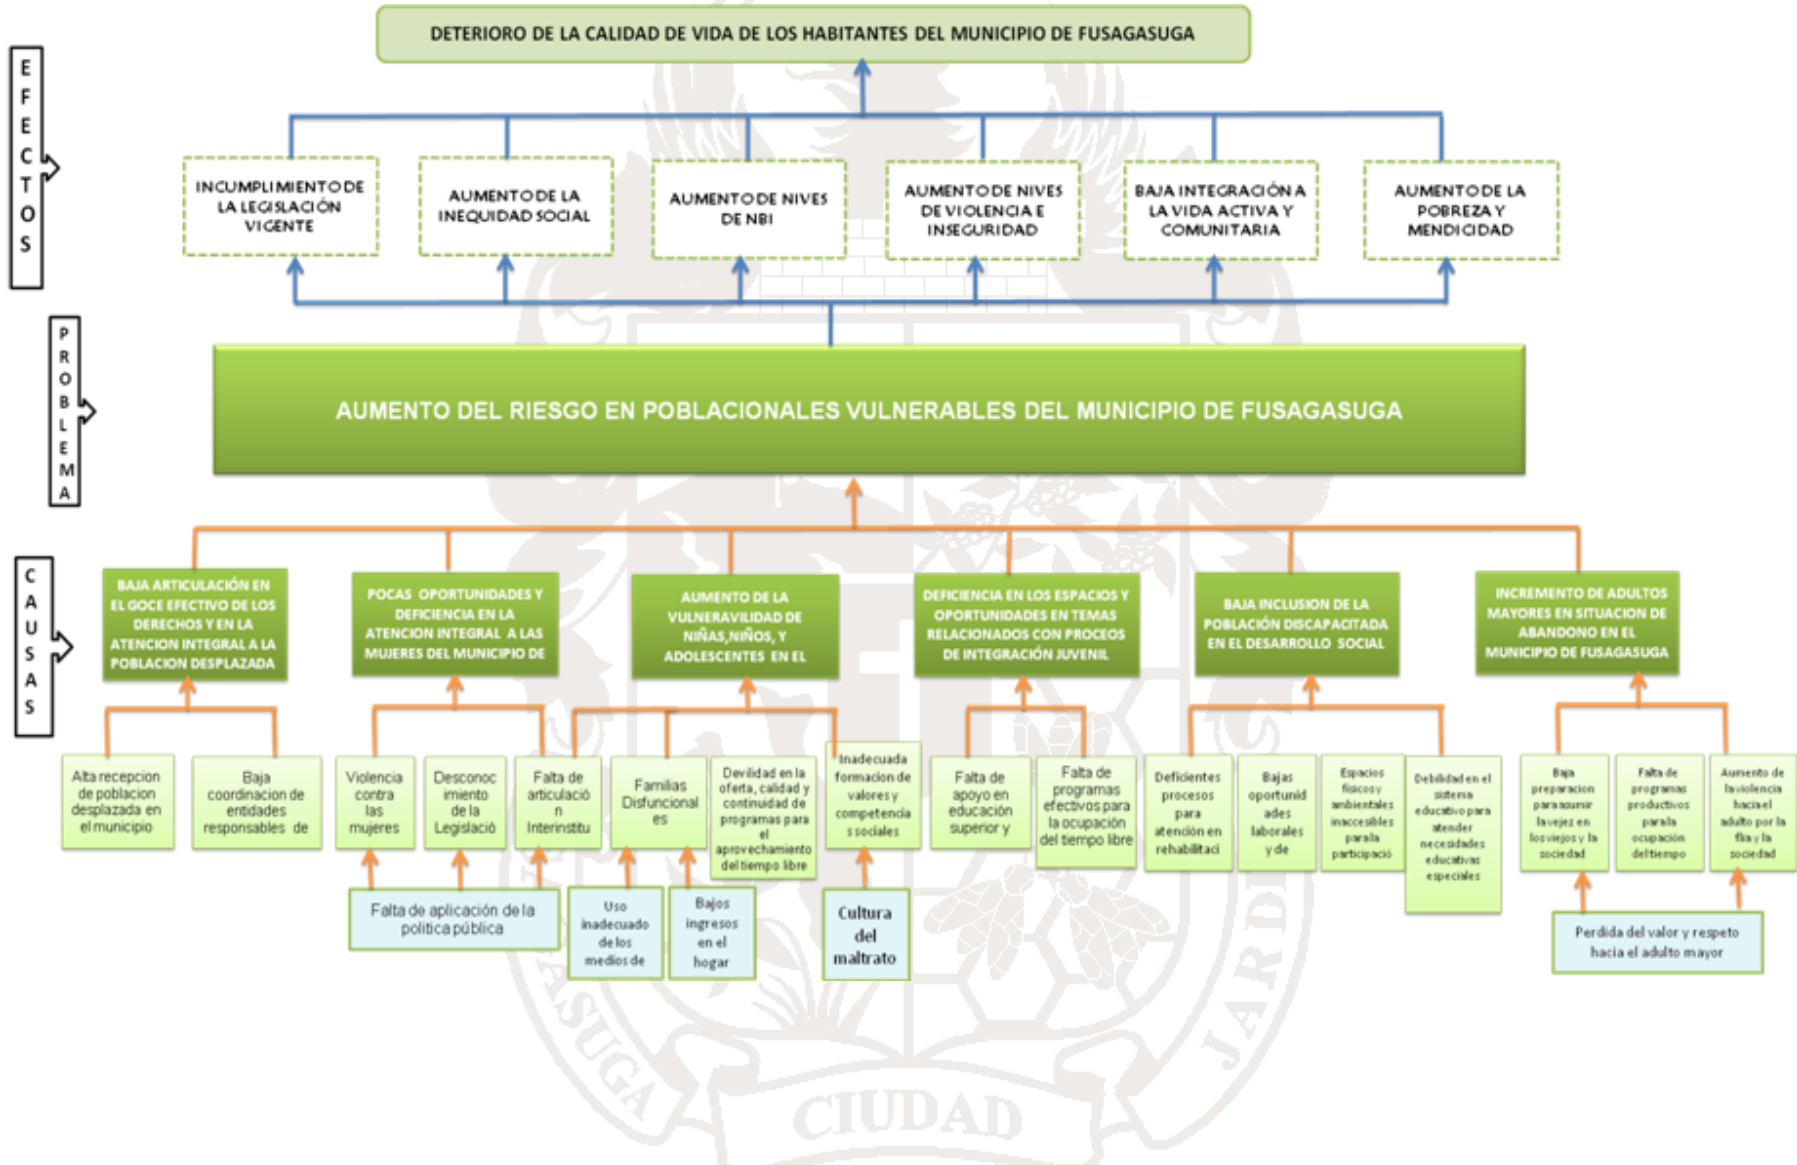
DETERIORO DE LA CALIDAD DE VIDA DE LOS HABITANTES DEL MUNICIPIO DE FUSAGASUGA

EFECTOS

INCUMPLIMIENTO DE LA LEGISLACIÓN VIGENTE

AUMENTO DE LA INEQUIDAD SOCIAL

AUMENTO DE NIVES DE NBI

AUMENTO DE NIVES DE VIOLENCIA E INSEGURIDAD

BAJA INTEGRACIÓN A LA VIDA ACTIVA Y COMUNITARIA

AUMENTO DE LA POBREZA Y MENDICIDAD

PROBLEMA

AUMENTO DEL RIESGO EN POBLACIONALES VULNERABLES DEL MUNICIPIO DE FUSAGASUGA

CAUSAS

BAJA ARTICULACIÓN EN EL GOCE EFECTIVO DE LOS DERECHOS Y EN LA ATENCION INTEGRAL A LA POBLACION DESPLAZADA

POCAS OPORTUNIDADES Y DEFICIENCIA EN LA ATENCION INTEGRAL A LAS MUJERES DEL MUNICIPIO DE

AUMENTO DE LA VULNERAVILIDAD DE NIÑAS,NIÑOS, Y ADOLESCENTES EN EL

DEFICIENCIA EN LOS ESPACIOS Y OPORTUNIDADES EN TEMAS RELACIONADOS CON PROCEOS DE INTEGRACIÓN JUVENIL

BAJA INCLUSION DE LA POBLACIÓN DISCAPACITADA EN EL DESARROLLO SOCIAL

INCREMENTO DE ADULTOS MAYORES EN SITUACION DE ABANDONO EN EL MUNICIPIO DE FUSAGASUGA

Alta recepcion de poblacion desplazada en el municipio

Baja coordinacion de entidades responsables de

Violencia contra las mujeres

Desconocimiento de la Legislació

Falta de articulación Interinstitu

Familias Disfuncionales

Devilidad en la oferta, calidad y continuidad de programas para el aprovechamiento del tiempo libre

Inadecuada formacion de valores y competencias sociales

Falta de apoyo en educación superior y

Falta de programas efectivos para la ocupación del tiempo libre

Deficientes procesos para atención en rehabilitaci

Bajas oportunidades laborales y de

Espacios fisicos y ambientales inaccesibles para la participació

Debilidad en el sistema educativo para atender necesidades educativas especiales

Baja preparacion para asumir la vejez en los viejos y la sociedad

Falta de programas productivos para la ocupación del tiempo

Aumento de la violencia hacia el adulto por la flia y la sociedad

Falta de aplicación de la politica pública

Uso inadecuado de los medios de

Bajos ingresos en el hogar

Cultura del maltrato

Perdida del valor y respeto hacia el adulto mayor

CIUDAD